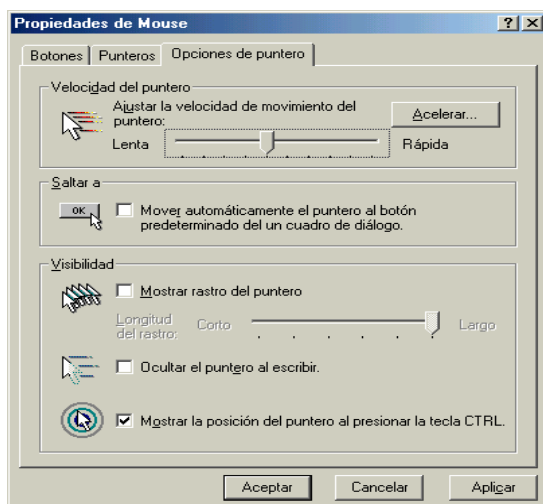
Propiedades de Mouse

?  X

Botones | Punteros | Opciones de puntero

Velocidad del puntero

Ajustar la velocidad de movimiento del puntero:

Acelerar...

Lenta

Rápida

Saltar a

OK

Mover automáticamente el puntero al botón predeterminado del un cuadro de diálogo.

Visibilidad

Mostrar rastro del puntero

Longitud del rastro:

Corto

Largo

Ocultar el puntero al escribir.

Mostrar la posición del puntero al presionar la tecla CTRL.

Aceptar

Cancelar

Aplicar